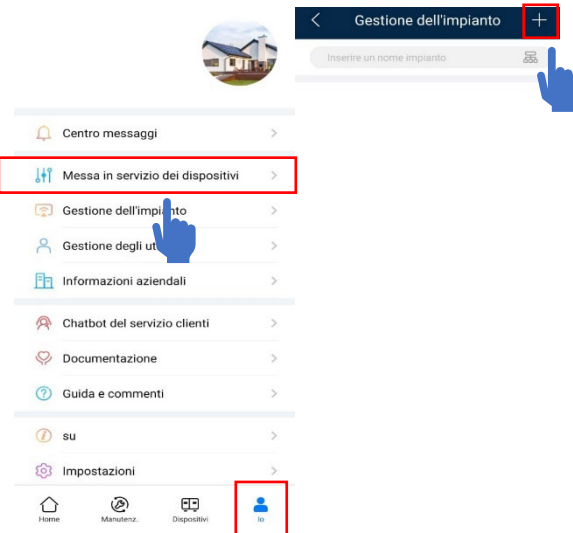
Centro messaggi
Messa in servizio dei dispositivi
Gestione dell'impianto
Gestione degli ut
Informazioni aziendali
Chatbot del servizio clienti
Documentazione
Guida e commenti
su
Impostazioni
Home
Manutenz.
Dispositivi
Io

Gestione dell'impianto
+
Inserire un nome impianto